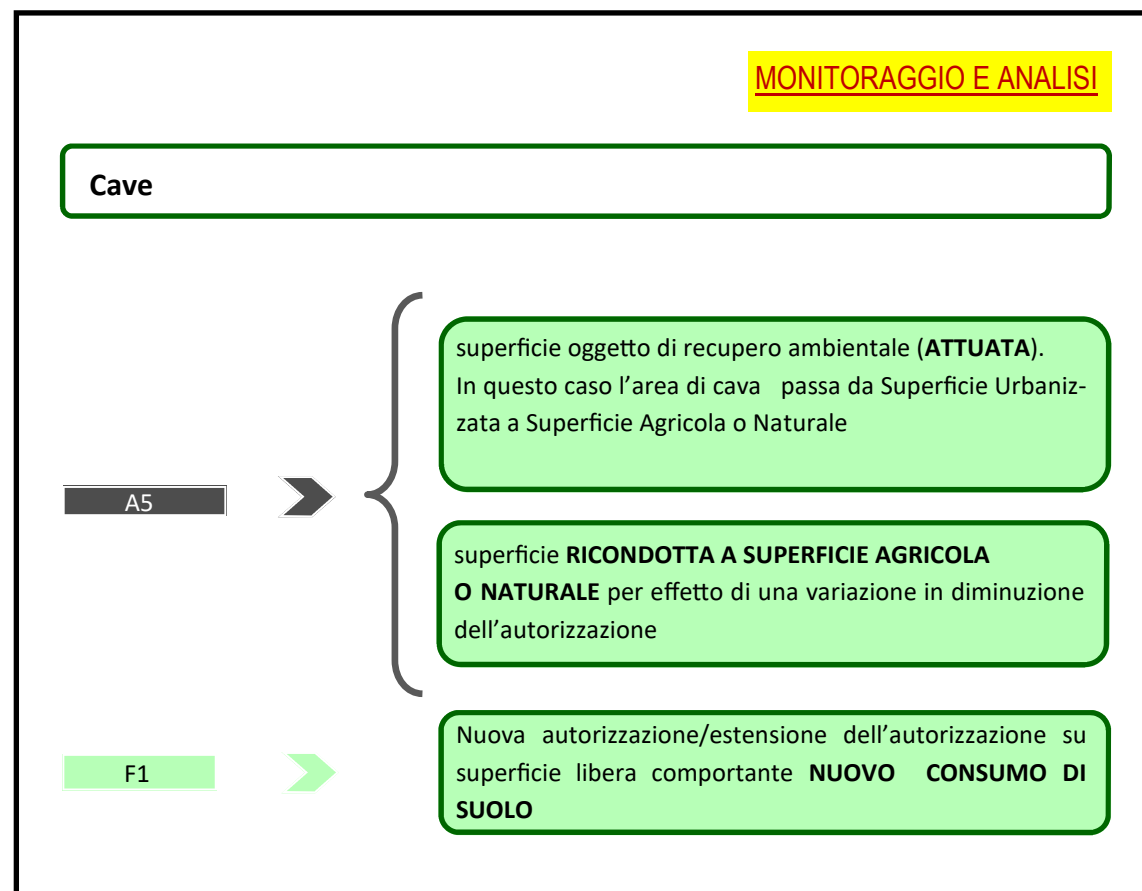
MONITORAGGIO E ANALISI

Cave

A5

superficie oggetto di recupero ambientale (ATTUATA). In questo caso l'area di cava passa da Superficie Urbanizzata a Superficie Agricola o Naturale

superficie RICONDOTTA A SUPERFICIE AGRICOLA O NATURALE per effetto di una variazione in diminuzione dell'autorizzazione

F1

Nuova autorizzazione/estensione dell'autorizzazione su superficie libera comportante NUOVO CONSUMO DI SUOLO